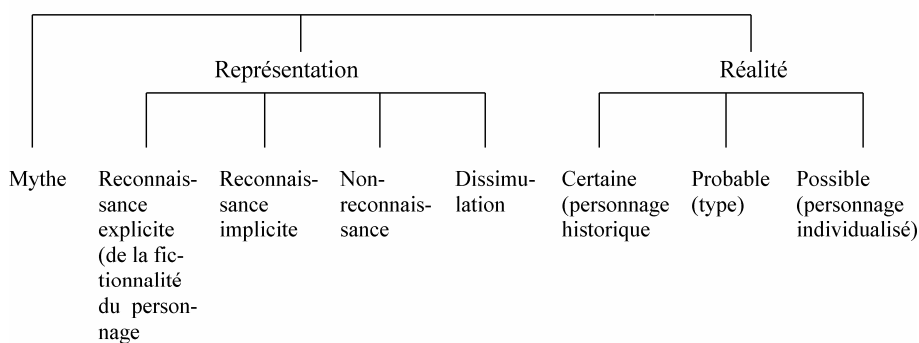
Représentation

Réalité

Mythe

Reconnaissance explicite (de la fictionnalité du personnage

Reconnaissance implicite

Non-reconnaissance

Dissimulation

Certaine (personnage historique

Probable (type)

Possible (personnage individualisé)